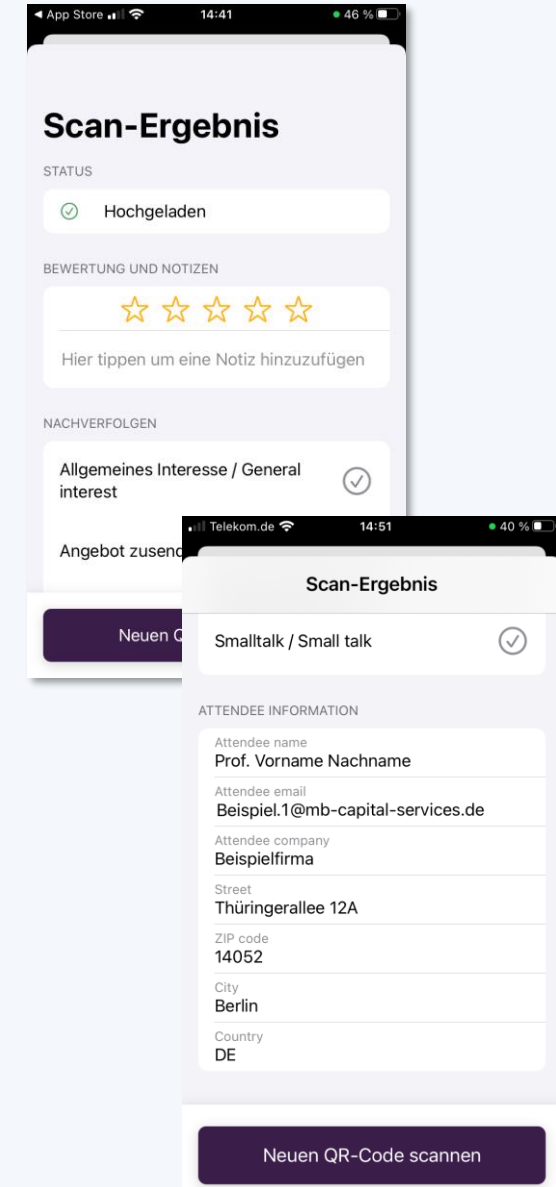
◀ App Store 14:41 46 %

Scan-Ergebnis

STATUS

Hochgeladen

BEWERTUNG UND NOTIZEN

Hier tippen um eine Notiz hinzuzufügen

NACHVERFOLGEN

Allgemeines Interesse / General interest

Angebot zusend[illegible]

Neuen Q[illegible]

Telekom.de 14:51 40 %

Scan-Ergebnis

Smalltalk / Small talk

ATTENDEE INFORMATION

Attendee name
Prof. Vorname Nachname

Attendee email
Beispiel.1@mb-capital-services.de

Attendee company
Beispielfirma

Street
Thüringerallee 12A

ZIP code
14052

City
Berlin

Country
DE

Neuen QR-Code scannen